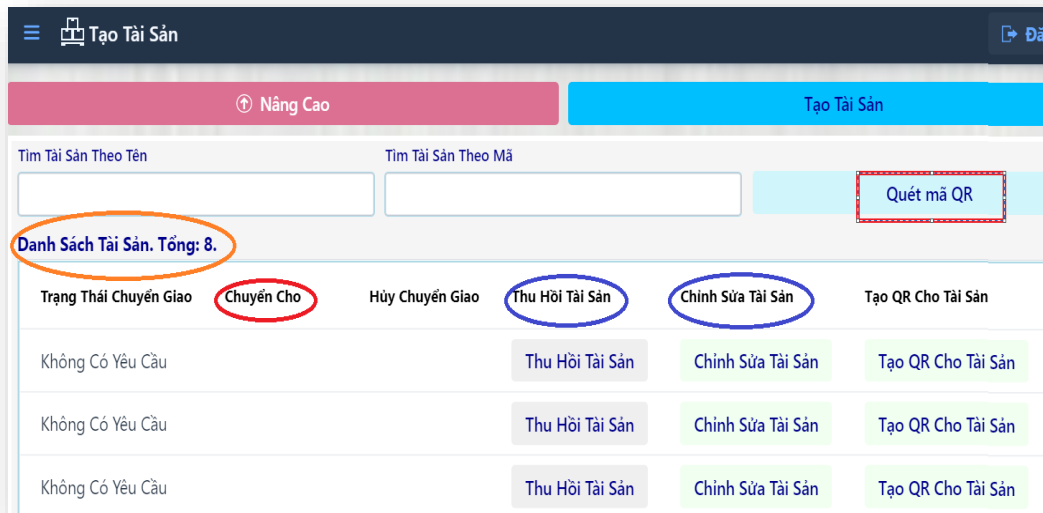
Tạo Tài Sản

Đă

Nâng Cao

Tạo Tài Sản

Tìm Tài Sản Theo Tên

Tìm Tài Sản Theo Mã

Quét mã QR

Danh Sách Tài Sản. Tổng: 8.

| Trạng Thái Chuyển Giao | Chuyển Cho | Hủy Chuyển Giao | Thu Hồi Tài Sản | Chỉnh Sửa Tài Sản | Tạo QR Cho Tài Sản |
|---|---|---|---|---|---|
| Không Có Yêu Cầu | | | Thu Hồi Tài Sản | Chỉnh Sửa Tài Sản | Tạo QR Cho Tài Sản |
| Không Có Yêu Cầu | | | Thu Hồi Tài Sản | Chỉnh Sửa Tài Sản | Tạo QR Cho Tài Sản |
| Không Có Yêu Cầu | | | Thu Hồi Tài Sản | Chỉnh Sửa Tài Sản | Tạo QR Cho Tài Sản |